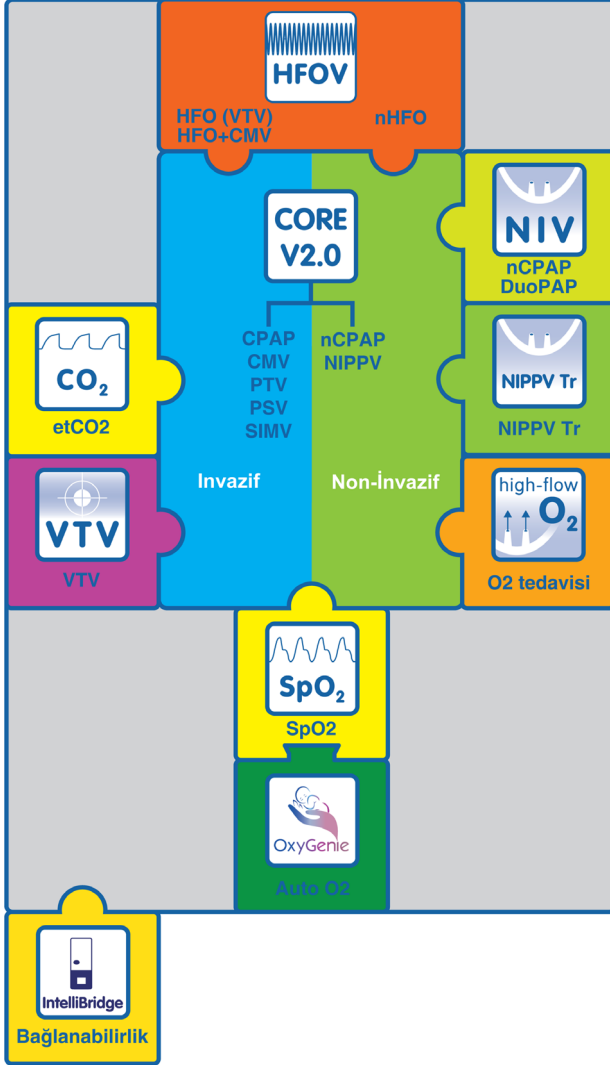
HFOV

HFO (VTV)
HFO+CMV

nHFO

CORE
V2.0

CPAP
CMV
PTV
PSV
SIMV

nCPAP
NIPPV

NIV

nCPAP
DuoPAP

NIPPV Tr

NIPPV Tr

$CO_2$

etCO2

Invazif

Non-İnvazif

VTV

VTV

high-flow
$O_2$

O2 tedavisi

$SpO_2$

SpO2

OxyGenie

Auto O2

IntelliBridge

Bağlanabilirlik